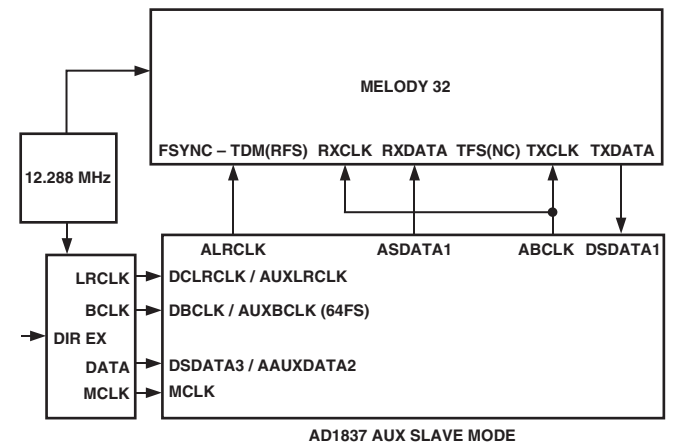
MELODY 32

FSYNC – TDM(RFS) RXCLK RXDATA TFS(NC) TXCLK TXDATA

12.288 MHz

ALRCLK ASDATA1 ABCLK DSDATA1

LRCLK
BCLK
DIR EX
DATA
MCLK

DCLRCLK / AUXLRCLK
DBCLK / AUXBCLK (64FS)
DSDATA3 / AAUXDATA2
MCLK

AD1837 AUX SLAVE MODE